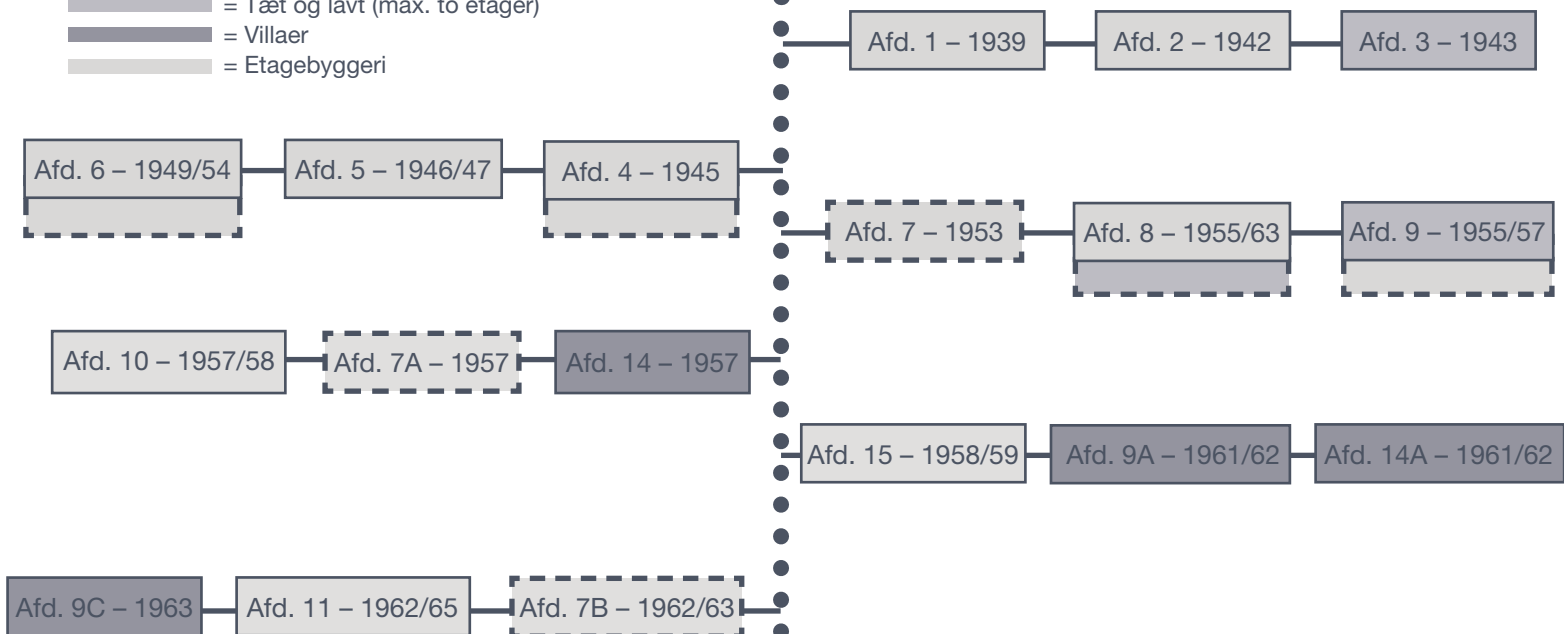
= Tæt og lavt (max. to etager)
= Villaer
= Etagebyggeri

Afd. 1 – 1939
Afd. 2 – 1942
Afd. 3 – 1943

Afd. 6 – 1949/54
Afd. 5 – 1946/47
Afd. 4 – 1945

Afd. 7 – 1953
Afd. 8 – 1955/63
Afd. 9 – 1955/57

Afd. 10 – 1957/58
Afd. 7A – 1957
Afd. 14 – 1957

Afd. 15 – 1958/59
Afd. 9A – 1961/62
Afd. 14A – 1961/62

Afd. 9C – 1963
Afd. 11 – 1962/65
Afd. 7B – 1962/63